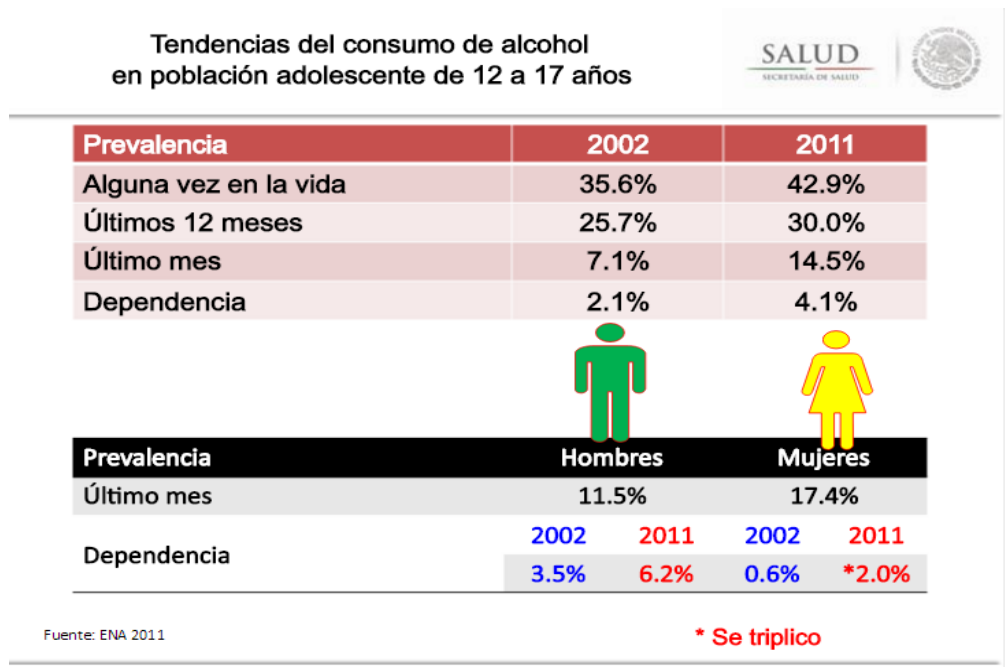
Tendencias del consumo de alcohol en población adolescente de 12 a 17 años

SALUD
SECRETARÍA DE SALUD

| Prevalencia | 2002 | 2011 |
|---|---|---|
| Alguna vez en la vida | 35.6% | 42.9% |
| Últimos 12 meses | 25.7% | 30.0% |
| Último mes | 7.1% | 14.5% |
| Dependencia | 2.1% | 4.1% |

| Prevalencia | Hombres | | Mujeres | |
|---|---|---|---|---|
| Último mes | 11.5% | | 17.4% | |
| Dependencia | 2002 | 2011 | 2002 | 2011 |
| | 3.5% | 6.2% | 0.6% | *2.0% |

Fuente: ENA 2011

* Se triplico